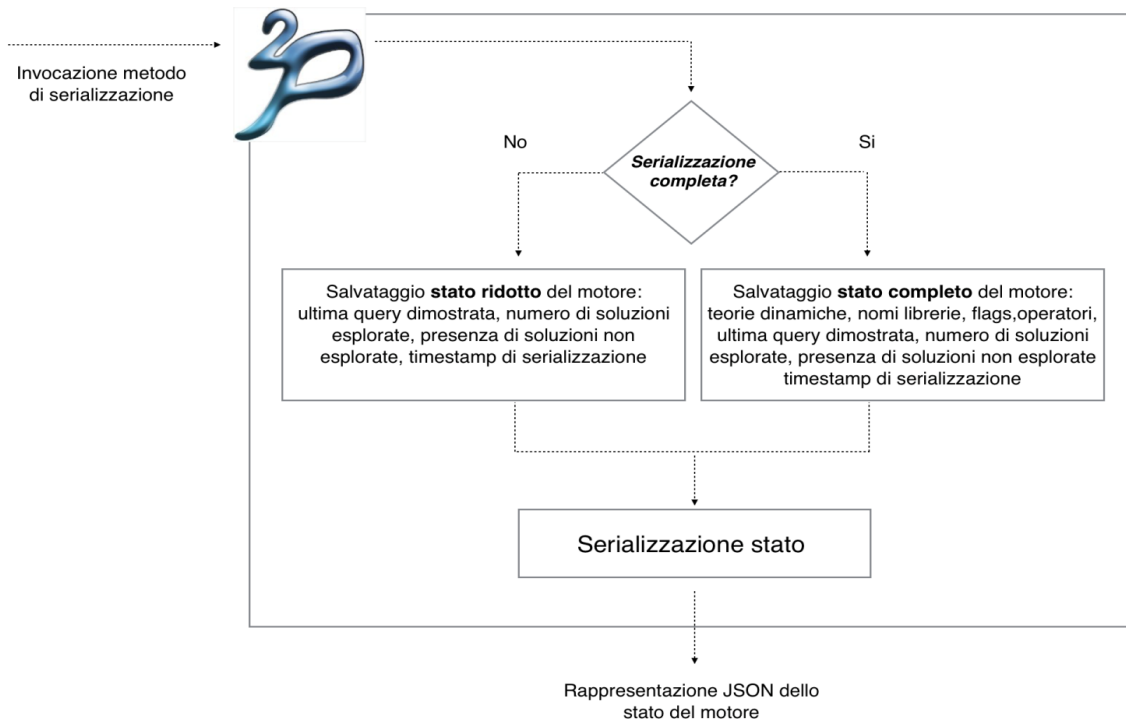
Invocazione metodo di serializzazione

Serializzazione completa?

No

Si

Salvataggio **stato ridotto** del motore: ultima query dimostrata, numero di soluzioni esplorate, presenza di soluzioni non esplorate, timestamp di serializzazione

Salvataggio **stato completo** del motore: teorie dinamiche, nomi librerie, flags,operatori, ultima query dimostrata, numero di soluzioni esplorate, presenza di soluzioni non esplorate timestamp di serializzazione

Serializzazione stato

Rappresentazione JSON dello stato del motore